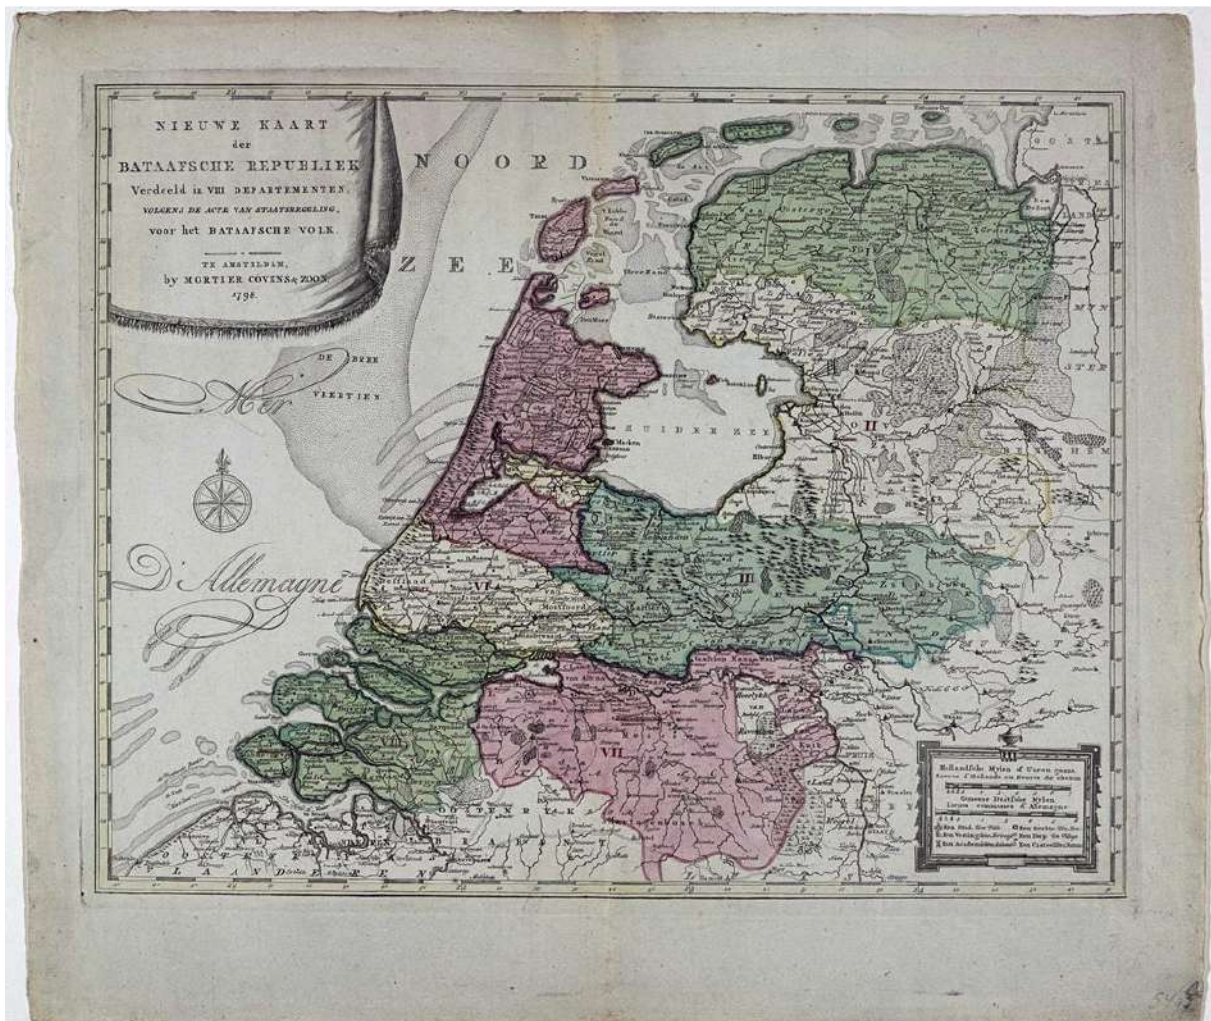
NIEUWE KAART der BATAAFSCHE REPUBLIEK Verdeeld in VIII DEPARTEMENTEN, VOLGENS DE ACTE VAN STAATSREGELING, voor het BATAAFSCHE VOLK.

TE AMSTELDAM, by MORTIER COVENS & ZOON 1798.

NOORD

ZEE

DE BREE VEERTIEN

Mer

D'Allemagne

ZUIDER ZEE

II

III

VI

VII

VLAANDEREN

Hollandsche Mylen of Uuren gaans
Lieues d'Hollande ou Heures de chemin

Gemeene Duitsche Mylen
Lieues communes d'Allemagne

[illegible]

543